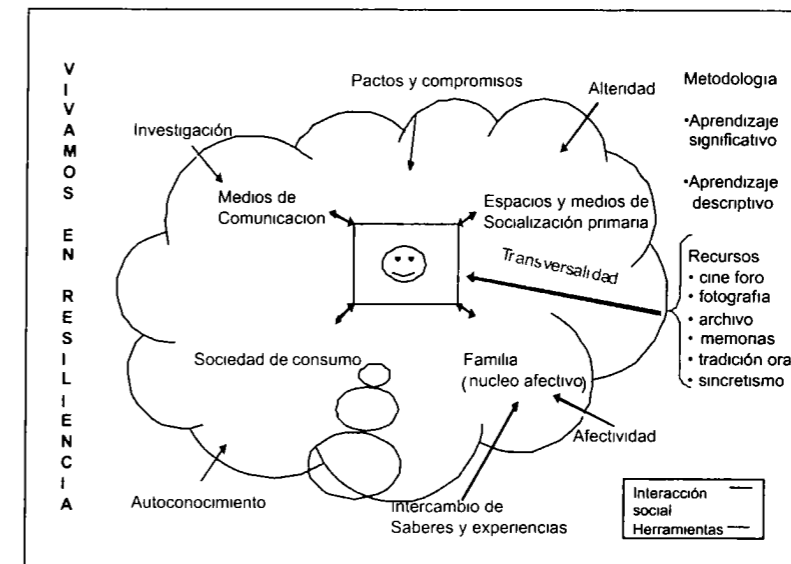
V
I
V
A
M
O
S

E
N

R
E
S
I
L
I
E
N
C
I
A

Pactos y compromisos

Alteridad

Metodologia

•Aprendizaje significativo

•Aprendizaje descriptivo

Investigación

Medios de Comunicacion

Espacios y medios de Socialización primaria

Transversalidad

Recursos
• cine foro
• fotografia
• archivo
• memorias
• tradición ora
• sincretismo

Sociedad de consumo

Familia (nucleo afectivo)

Afectividad

Autoconocimiento

Intercambio de Saberes y experiencias

Interacción social
Herramientas